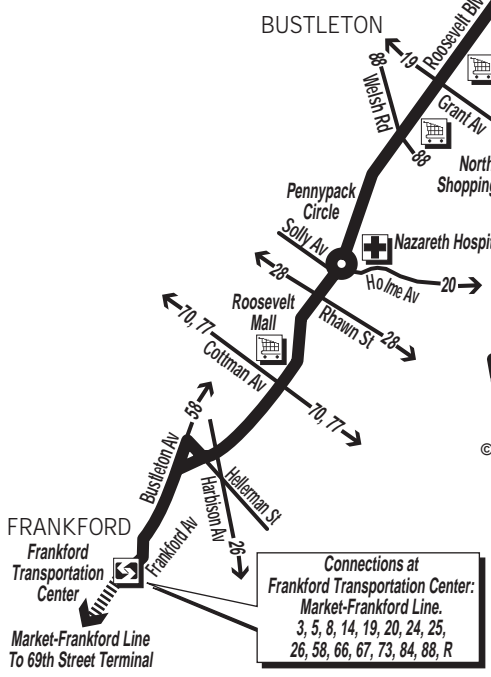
BUSTLETON

Roosevelt Blv

19

88

Welsh Rd

88

Grant Av

North

Shopping

Pennypack Circle

Solly Av

Nazareth Hospi

Holme Av

20

28

Rhawn St

28

Roosevelt Mall

70, 77

Cottman Av

70, 77

58

Bustleton Av

Harbison Av

Hellerman St

26

©

FRANKFORD

Frankford Transportation Center

Frankford Av

Market-Frankford Line To 69th Street Terminal

Connections at Frankford Transportation Center: Market-Frankford Line. 3, 5, 8, 14, 19, 20, 24, 25, 26, 58, 66, 67, 73, 84, 88, R